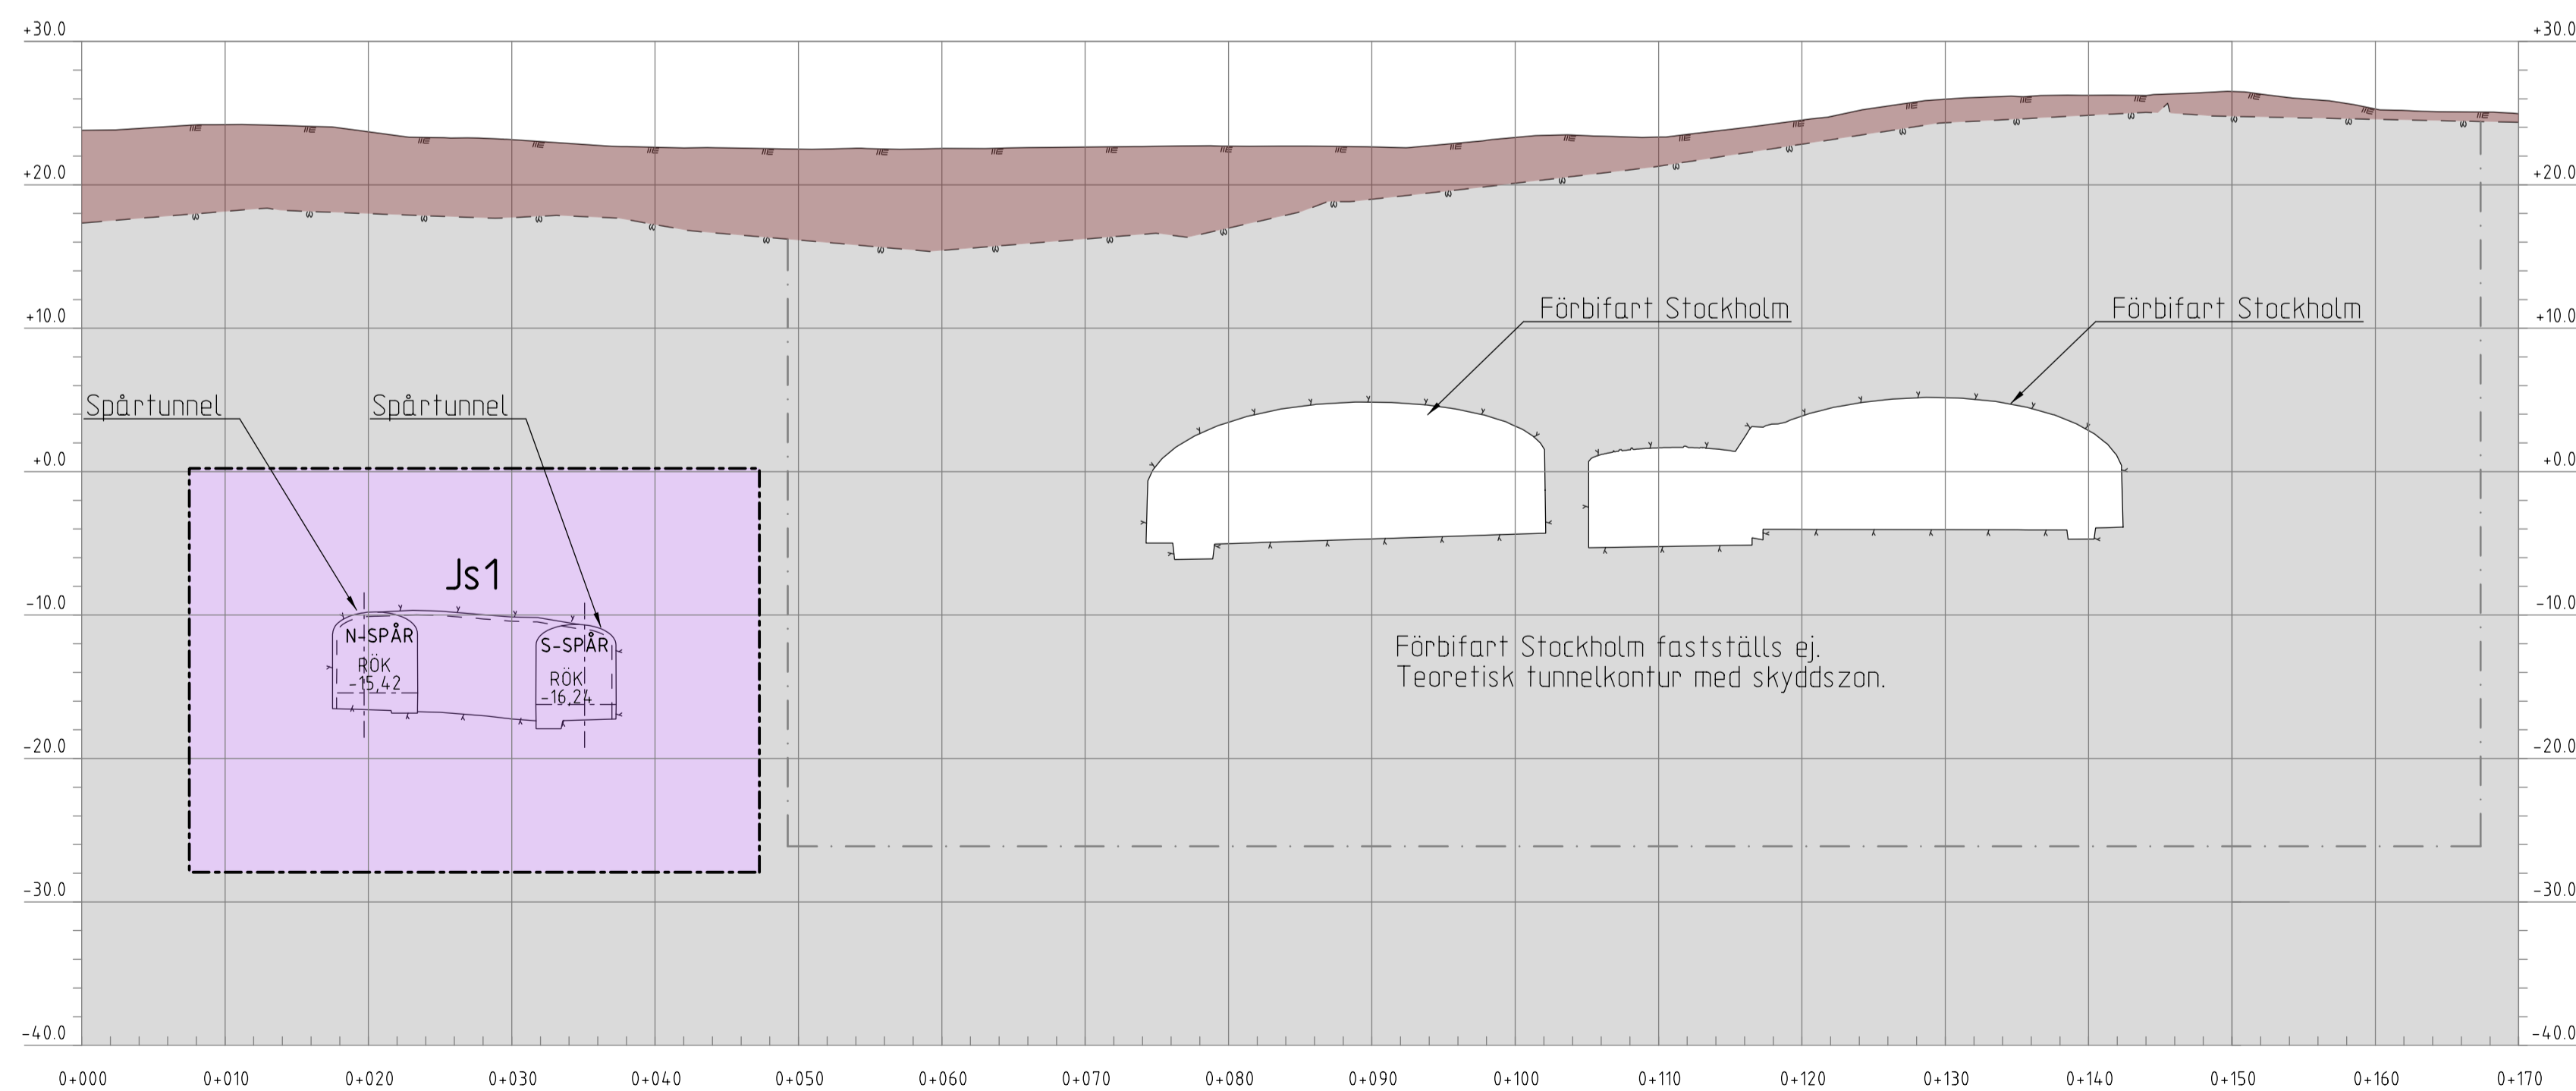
+30.0
+20.0
+10.0
+0.0
-10.0
-20.0
-30.0
-40.0

+30.0
+20.0
+10.0
+0.0
-10.0
-20.0
-30.0
-40.0

Förbifart Stockholm

Förbifart Stockholm

Spårtunnel

Spårtunnel

Js1

N-SPÅR
RÖK
-15,42

S-SPÅR
RÖK
-16,24

Förbifart Stockholm fastställs ej.
Teoretisk tunnelkontur med skyddszon.

0+000 0+010 0+020 0+030 0+040 0+050 0+060 0+070 0+080 0+090 0+100 0+110 0+120 0+130 0+140 0+150 0+160 0+170